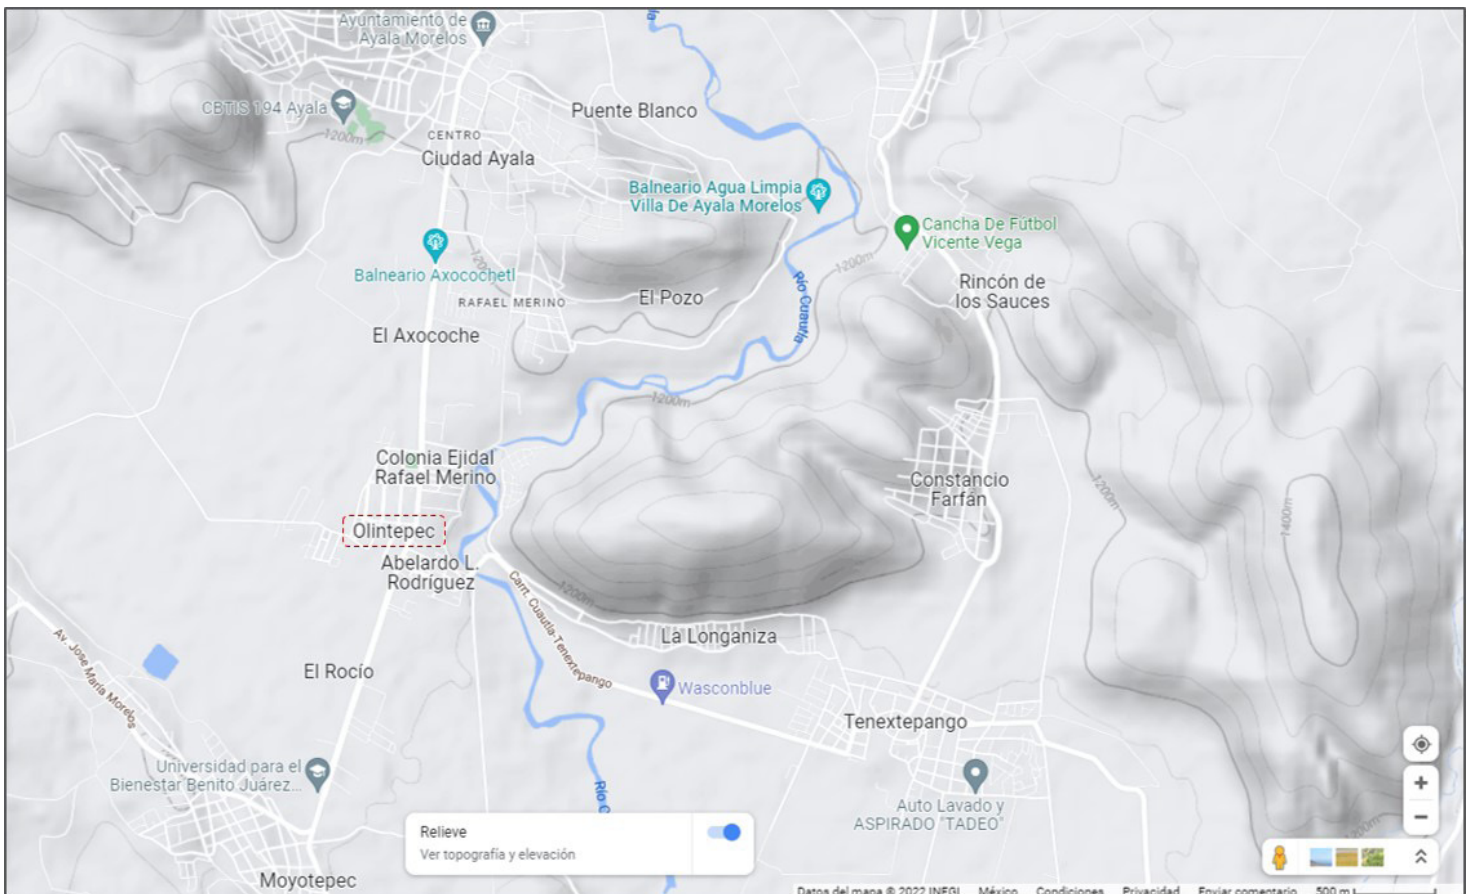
Ayuntamiento de Ayala Morelos

CBTIS 194 Ayala

1200m

CENTRO

Ciudad Ayala

Puente Blanco

Balneario Agua Limpia Villa De Ayala Morelos

Cancha De Fútbol Vicente Vega

Balneario Axocochetl

RAFAEL MERINO

El Pozo

Río Cuautla

1200m

Rincón de los Sauces

El Axocoche

1200m

Colonia Ejidal Rafael Merino

Constancio Farfán

1200m

1400m

Olintepec

Abelardo L. Rodríguez

Carr. Cuautla-Tenextepango

1200m

La Longaniza

Av. José María Morelos

El Rocío

Wasconblue

Tenextepango

Universidad para el Bienestar Benito Juárez...

Río C

Auto Lavado y ASPIRADO "TADEO"

1200m

Relieve

Ver topografía y elevación

Moyotepec

Datos del mapa © 2022 INEGI México Condiciones Privacidad Enviar comentario 500 m